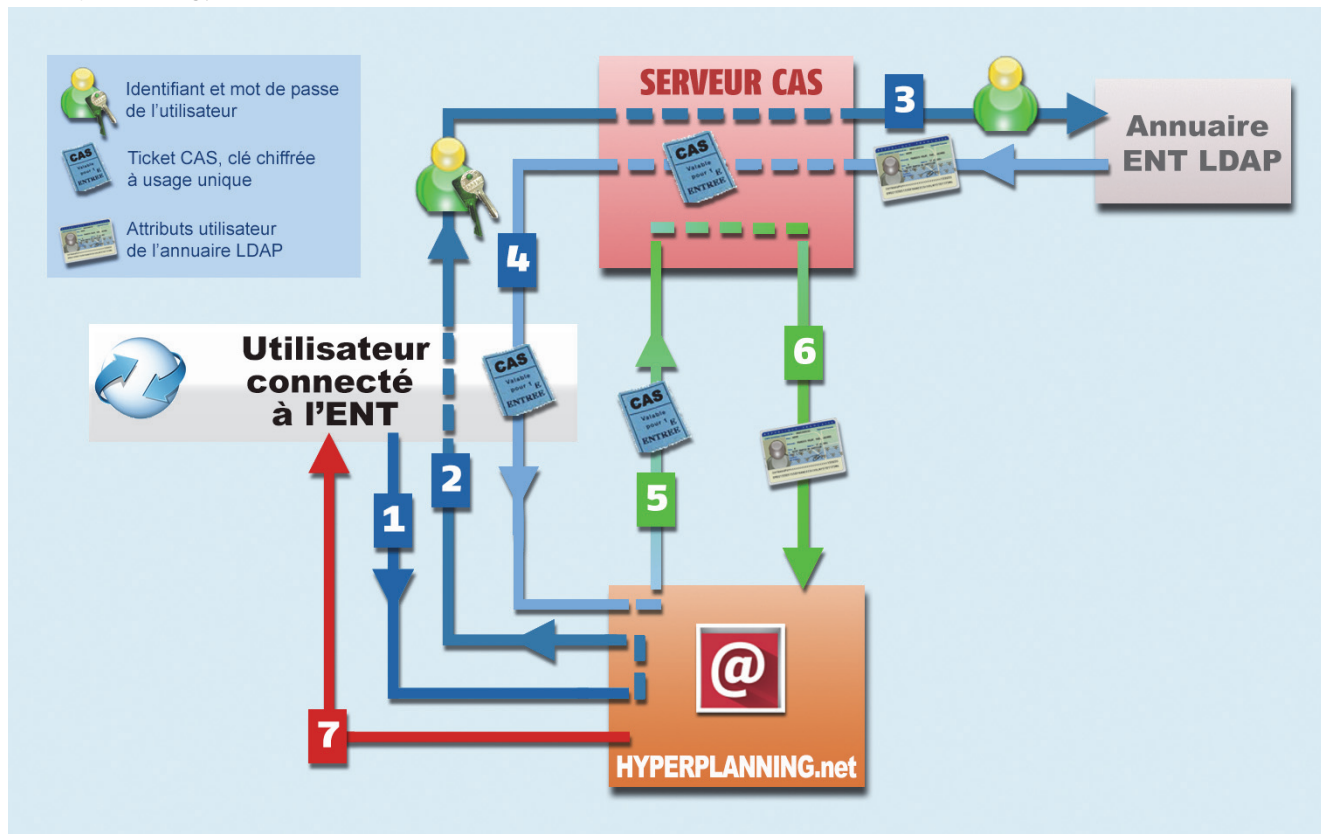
Identifiant et mot de passe de l'utilisateur

Ticket CAS, clé chiffrée à usage unique

Attributs utilisateur de l'annuaire LDAP

SERVEUR CAS

3

Annuaire ENT LDAP

CAS Valable pour 1 ENTREE

4

Utilisateur connecté à l'ENT

CAS Valable pour 1 ENTREE

CAS Valable pour 1 ENTREE

6

2

5

1

7

@

HYPERPLANNING.net